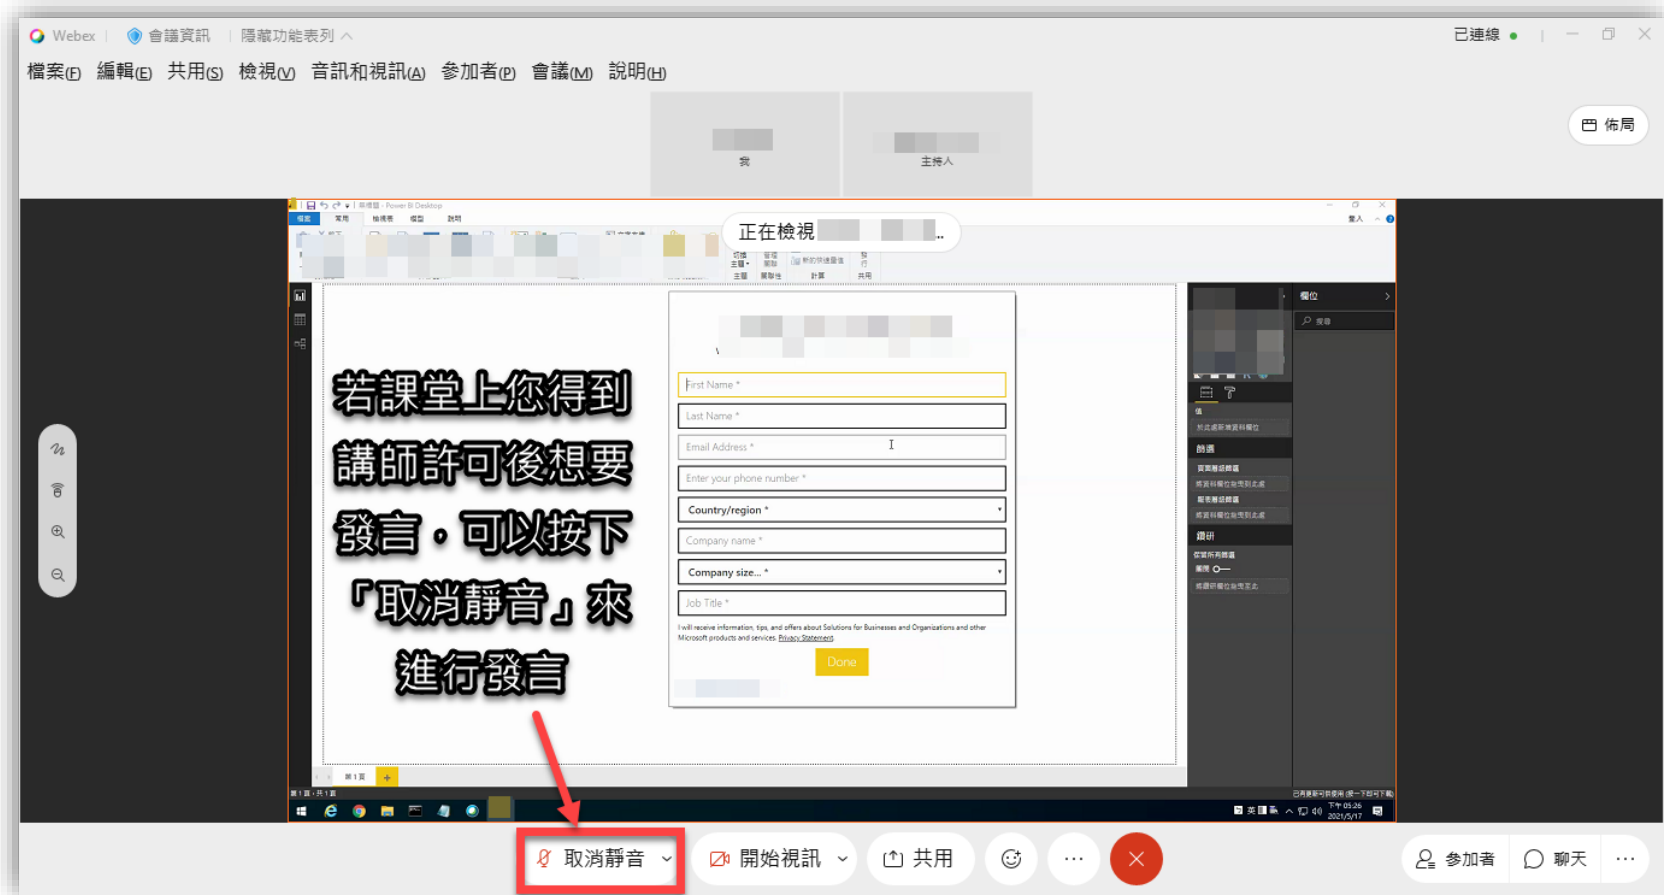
Webex | 會議資訊 | 隱藏功能表列 ^

已連線

檔案(F) 編輯(E) 共用(S) 檢視(V) 音訊和視訊(A) 參加者(P) 會議(M) 說明(H)

佈局

主持人

正在檢視 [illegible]

若課堂上您得到講師許可後想要發言，可以按下「取消靜音」來進行發言

First Name *

Last Name *

Email Address *

Enter your phone number *

Country/region *

Company name *

Company size... *

Job Title *

I will receive information, tips, and offers about Solutions for Businesses and Organizations and other Microsoft products and services. Privacy Statement

Done

欄位

第 1 頁

取消靜音 開始視訊 共用 參加者 聊天